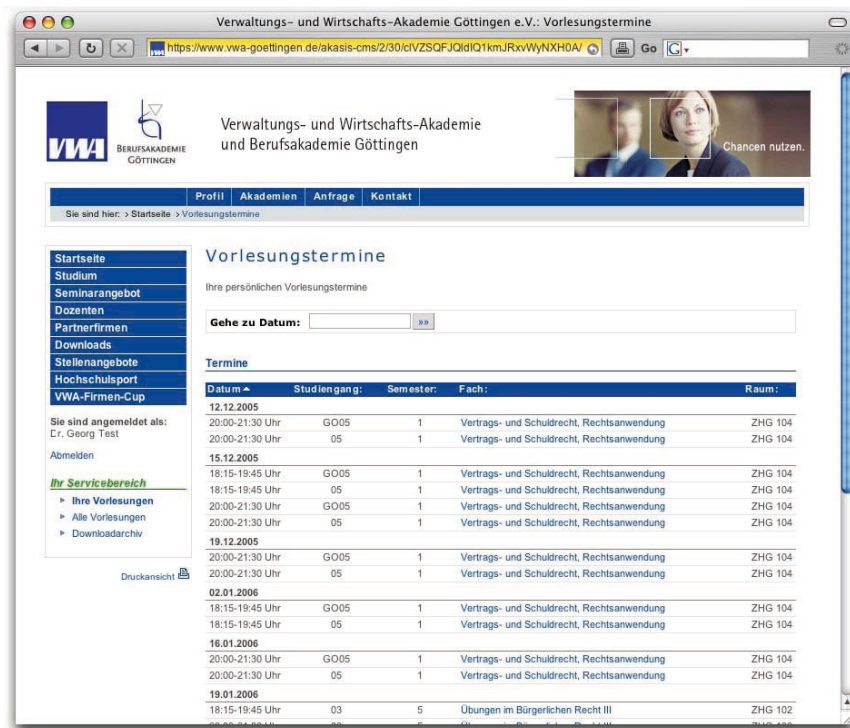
Verwaltungs- und Wirtschafts-Akademie Göttingen e.V.: Vorlesungstermine

https://www.vwa-goettingen.de/akasis-cms/2/30/clVZSQFJQldlQ1kmJRxvWyNXH0A/ Go

VWA BERUFSAKADEMIE GÖTTINGEN

Verwaltungs- und Wirtschafts-Akademie und Berufsakademie Göttingen

Chancen nutzen.

Profil | Akademien | Anfrage | Kontakt

Sie sind hier: > Startseite > Vorlesungstermine

Startseite
Studium
Seminarangebot
Dozenten
Partnerfirmen
Downloads
Stellenangebote
Hochschulsport
VWA-Firmen-Cup

Sie sind angemeldet als:
Dr. Georg Test

Abmelden

Ihr Servicebereich
▸ Ihre Vorlesungen
▸ Alle Vorlesungen
▸ Downloadarchiv

Druckansicht

Vorlesungstermine

Ihre persönlichen Vorlesungstermine

Gehe zu Datum: »»

Termine

| Datum ▴ | Studiengang: | Semester: | Fach: | Raum: |
|---|---|---|---|---|
| 12.12.2005 | | | | |
| 20:00-21:30 Uhr | GO05 | 1 | Vertrags- und Schuldrecht, Rechtsanwendung | ZHG 104 |
| 20:00-21:30 Uhr | 05 | 1 | Vertrags- und Schuldrecht, Rechtsanwendung | ZHG 104 |
| 15.12.2005 | | | | |
| 18:15-19:45 Uhr | GO05 | 1 | Vertrags- und Schuldrecht, Rechtsanwendung | ZHG 104 |
| 18:15-19:45 Uhr | 05 | 1 | Vertrags- und Schuldrecht, Rechtsanwendung | ZHG 104 |
| 20:00-21:30 Uhr | GO05 | 1 | Vertrags- und Schuldrecht, Rechtsanwendung | ZHG 104 |
| 20:00-21:30 Uhr | 05 | 1 | Vertrags- und Schuldrecht, Rechtsanwendung | ZHG 104 |
| 19.12.2005 | | | | |
| 20:00-21:30 Uhr | GO05 | 1 | Vertrags- und Schuldrecht, Rechtsanwendung | ZHG 104 |
| 20:00-21:30 Uhr | 05 | 1 | Vertrags- und Schuldrecht, Rechtsanwendung | ZHG 104 |
| 02.01.2006 | | | | |
| 18:15-19:45 Uhr | GO05 | 1 | Vertrags- und Schuldrecht, Rechtsanwendung | ZHG 104 |
| 18:15-19:45 Uhr | 05 | 1 | Vertrags- und Schuldrecht, Rechtsanwendung | ZHG 104 |
| 16.01.2006 | | | | |
| 20:00-21:30 Uhr | GO05 | 1 | Vertrags- und Schuldrecht, Rechtsanwendung | ZHG 104 |
| 20:00-21:30 Uhr | 05 | 1 | Vertrags- und Schuldrecht, Rechtsanwendung | ZHG 104 |
| 19.01.2006 | | | | |
| 18:15-19:45 Uhr | 03 | 5 | Übungen im Bürgerlichen Recht III | ZHG 102 |
| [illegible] | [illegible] | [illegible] | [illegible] | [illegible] |